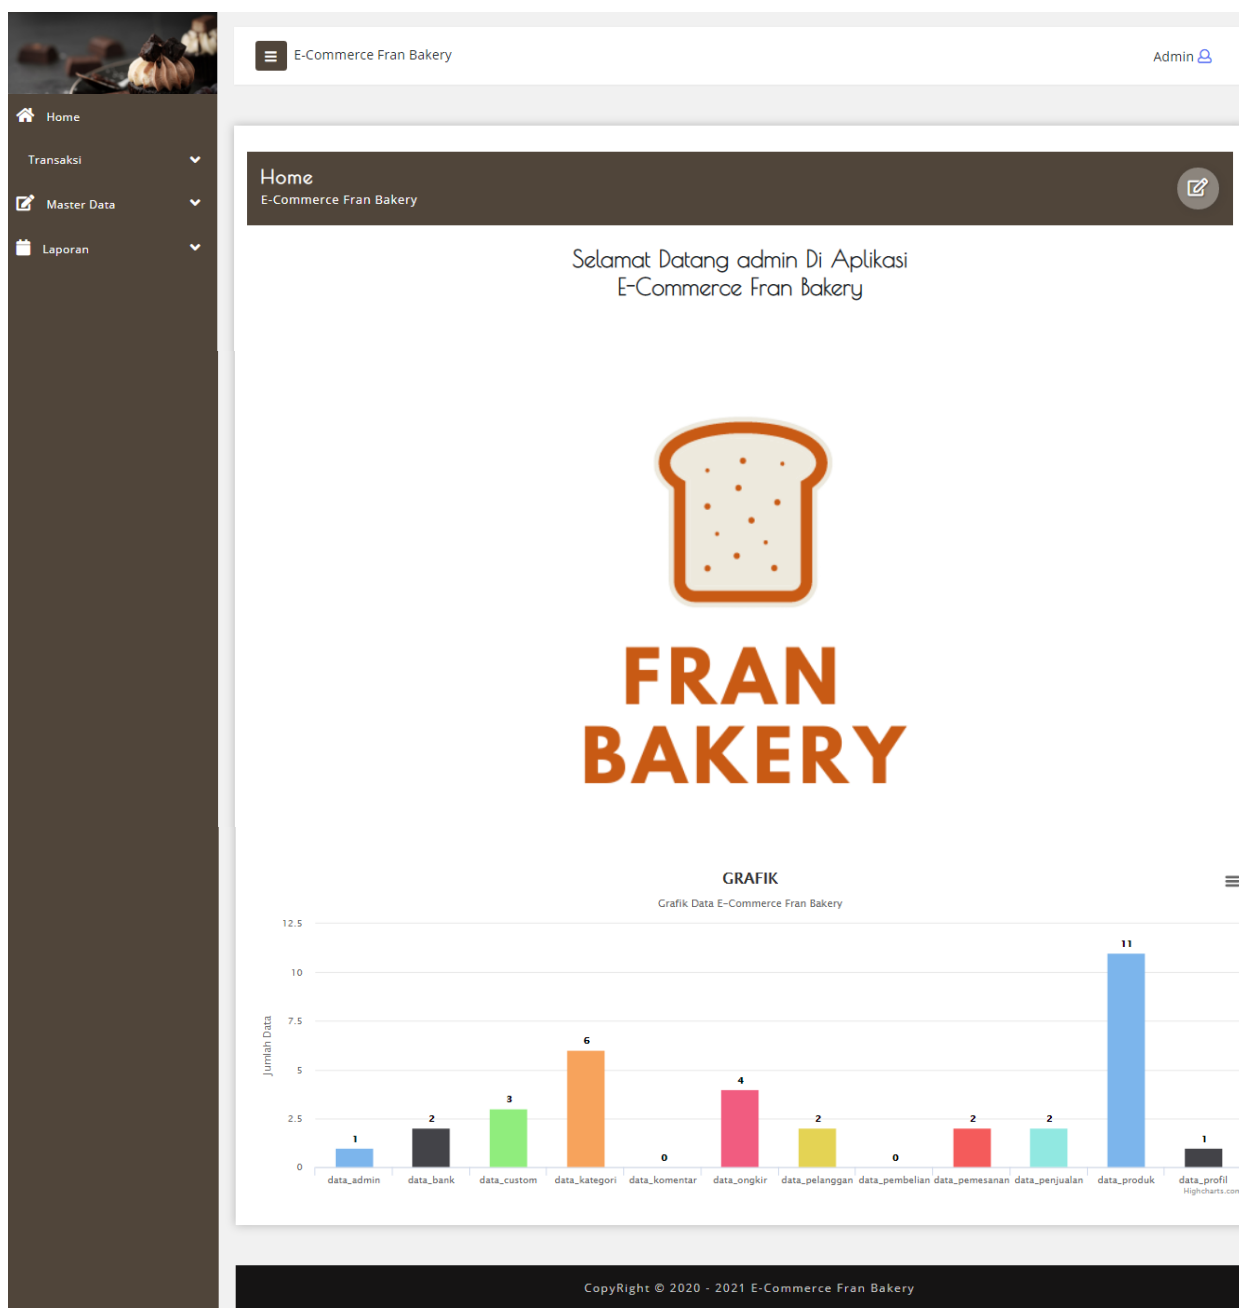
Home
Transaksi
Master Data
Laporan

E-Commerce Fran Bakery
Admin

Home
E-Commerce Fran Bakery

Selamat Datang admin Di Aplikasi
E-Commerce Fran Bakery

FRAN
BAKERY

GRAFIK
Grafik Data E-Commerce Fran Bakery

Jumlah Data
12.5
10
7.5
5
2.5
0

| data_admin | data_bank | data_custom | data_kategori | data_komentar | data_ongkir | data_pelanggan | data_pembelian | data_pemesanan | data_penjualan | data_produk | data_profil |
|---|---|---|---|---|---|---|---|---|---|---|---|
| 1 | 2 | 3 | 6 | 0 | 4 | 2 | 0 | 2 | 2 | 11 | 1 |

Highcharts.com

CopyRight © 2020 - 2021 E-Commerce Fran Bakery